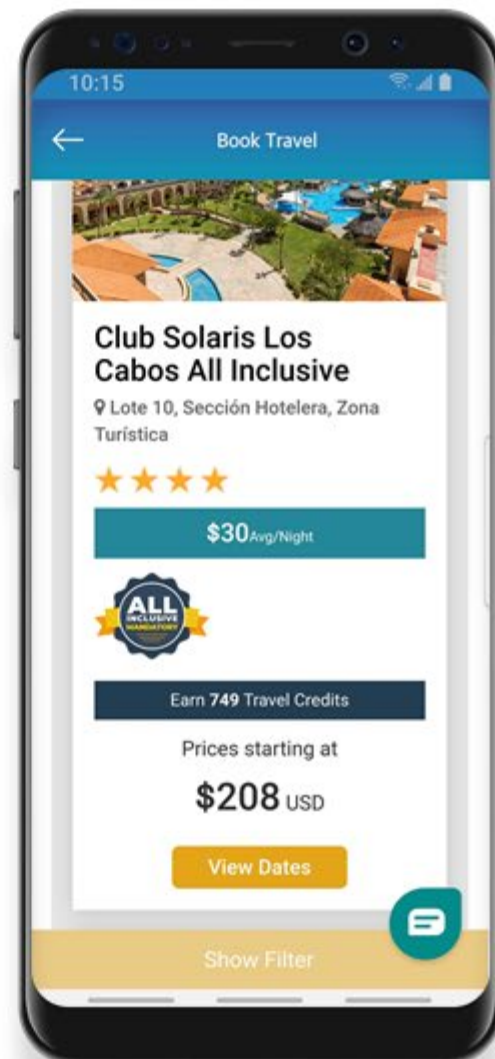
10:15

Book Travel

Club Solaris Los Cabos All Inclusive

Lote 10, Sección Hotelera, Zona Turística

★★★★

$30Avg/Night

ALL INCLUSIVE MANDATORY

Earn 749 Travel Credits

Prices starting at

$208 USD

View Dates

Show Filter